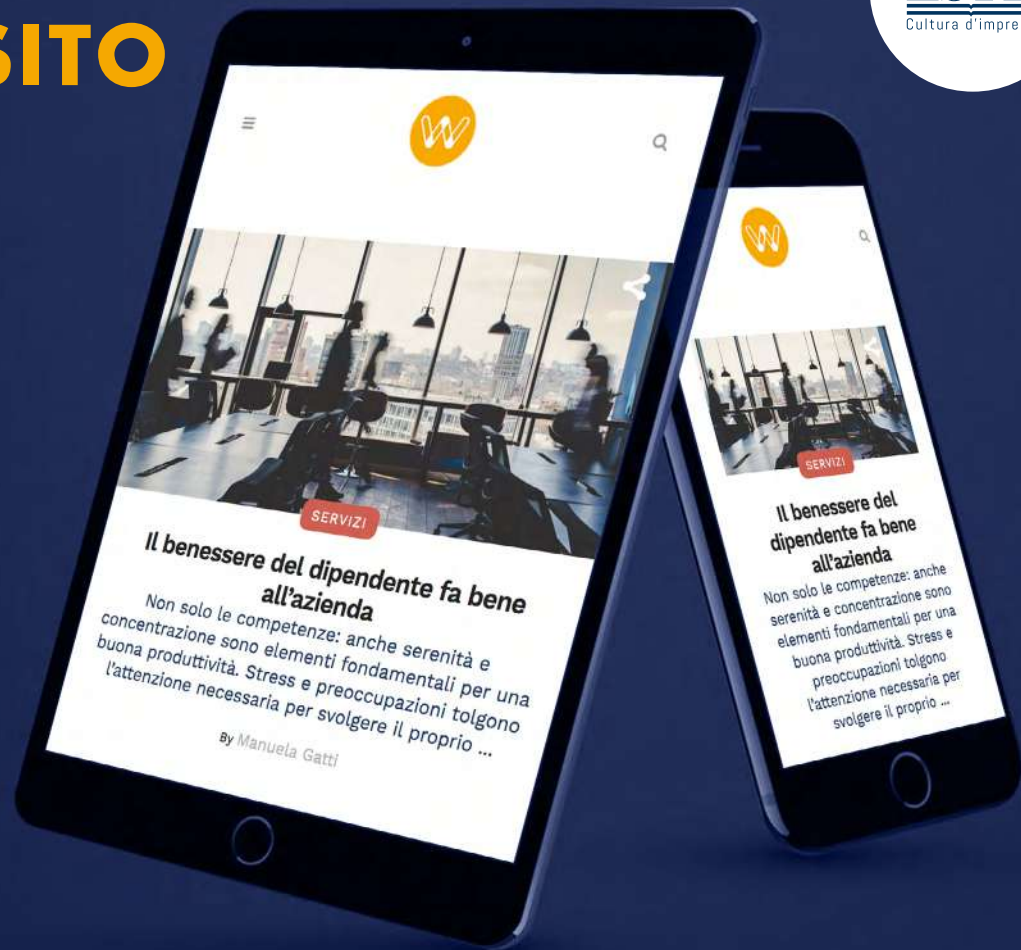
SITO

Cultura d'impre

W

SERVIZI

Il benessere del dipendente fa bene all'azienda

Non solo le competenze: anche serenità e concentrazione sono elementi fondamentali per una buona produttività. Stress e preoccupazioni tolgono l'attenzione necessaria per svolgere il proprio ...

By Manuela Gatti

W

SERVIZI

Il benessere del dipendente fa bene all'azienda

Non solo le competenze: anche serenità e concentrazione sono elementi fondamentali per una buona produttività. Stress e preoccupazioni tolgono l'attenzione necessaria per svolgere il proprio ...